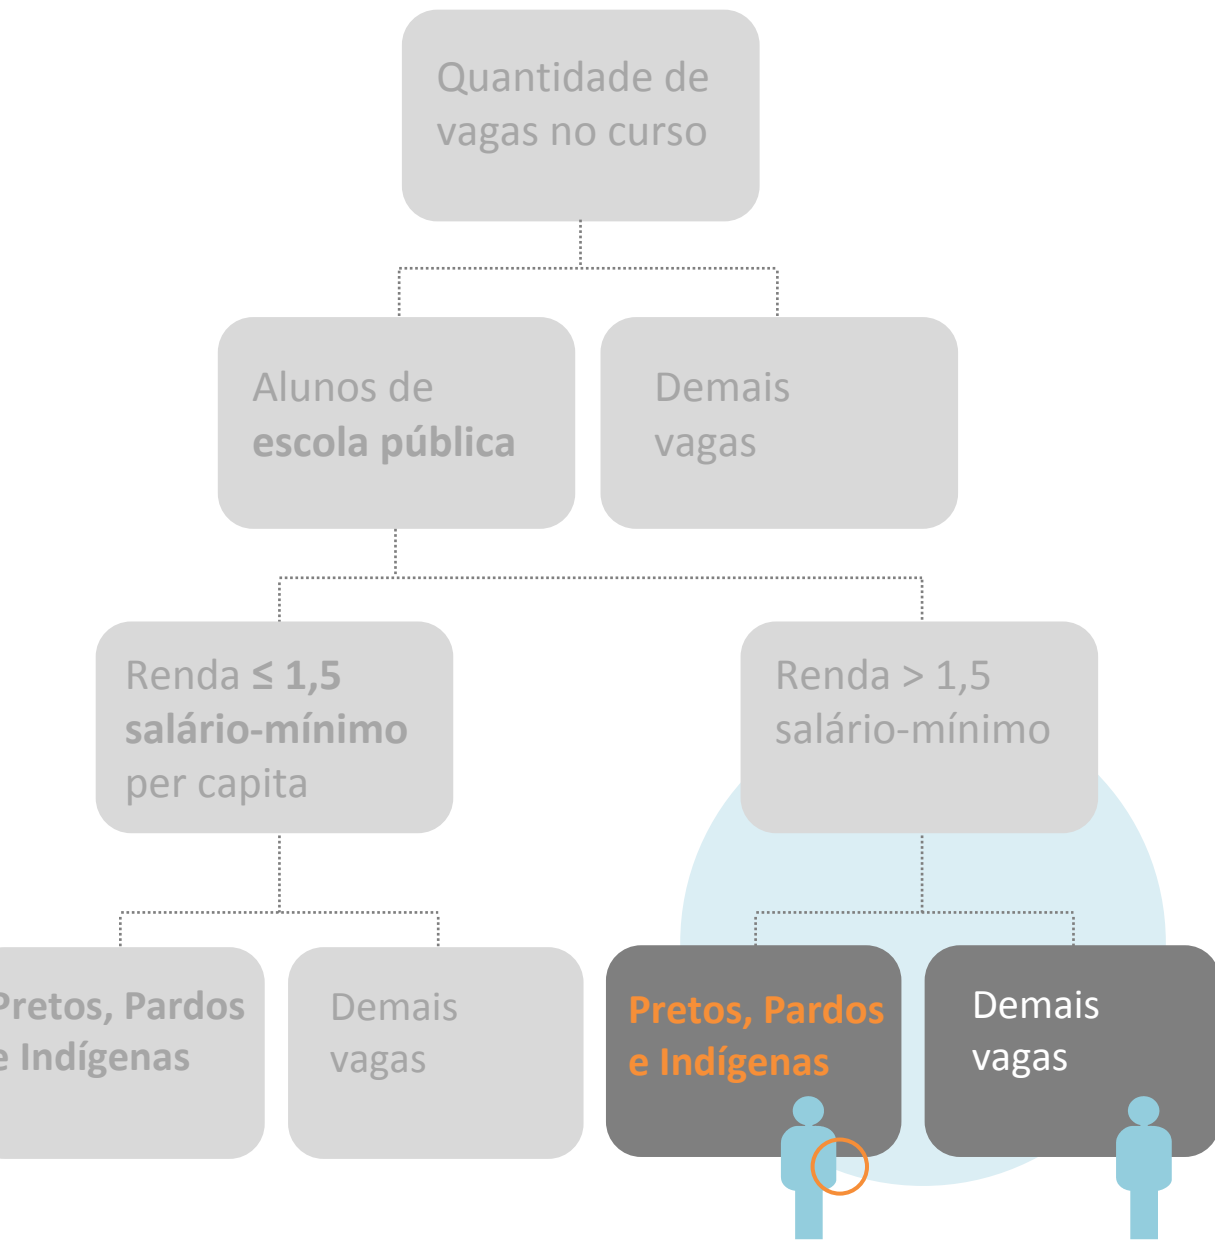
Quantidade de vagas no curso

Alunos de **escola pública**

Demais vagas

Renda ≤ **1,5 salário-mínimo** per capita

Renda > 1,5 salário-mínimo

Pretos, Pardos e Indígenas

Demais vagas

Pretos, Pardos e Indígenas

Demais vagas